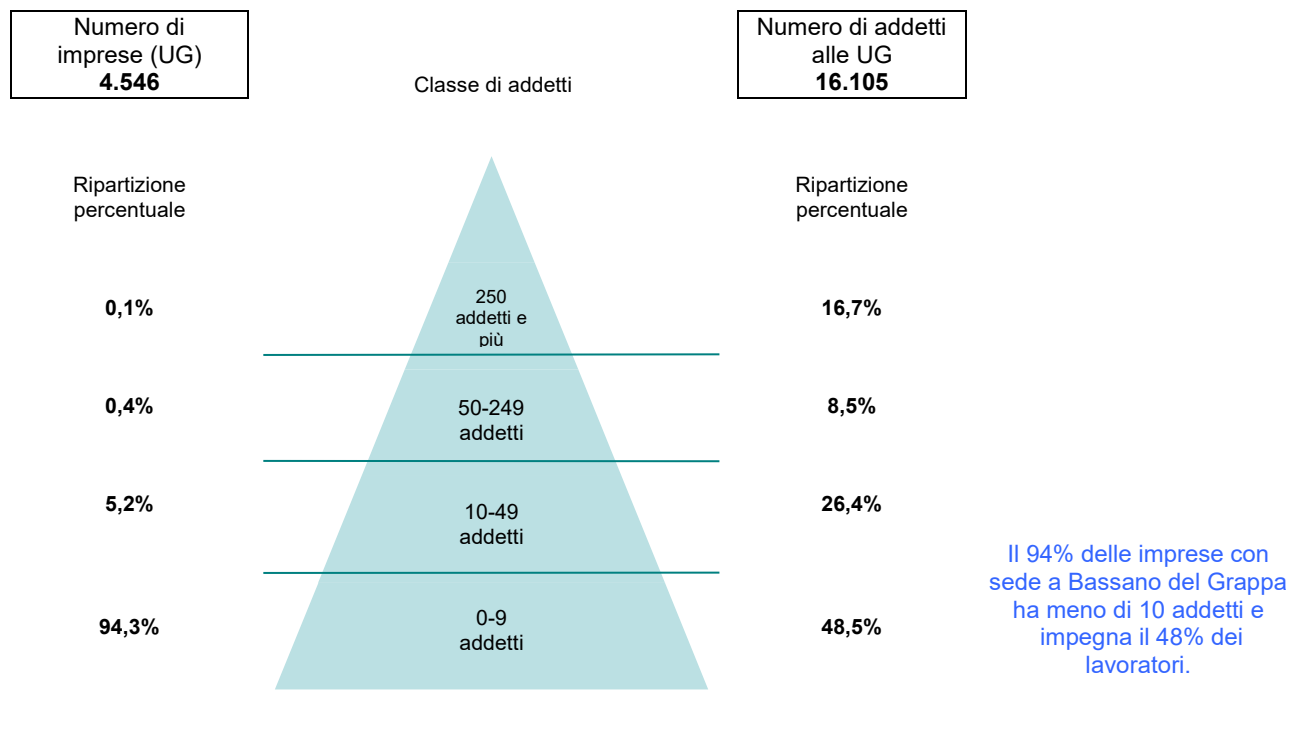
Numero di imprese (UG)
**4.546**

Classe di addetti

Numero di addetti alle UG
**16.105**

Ripartizione percentuale

Ripartizione percentuale

0,1%

250 addetti e più

16,7%

0,4%

50-249 addetti

8,5%

5,2%

10-49 addetti

26,4%

94,3%

0-9 addetti

48,5%

Il 94% delle imprese con sede a Bassano del Grappa ha meno di 10 addetti e impegna il 48% dei lavoratori.